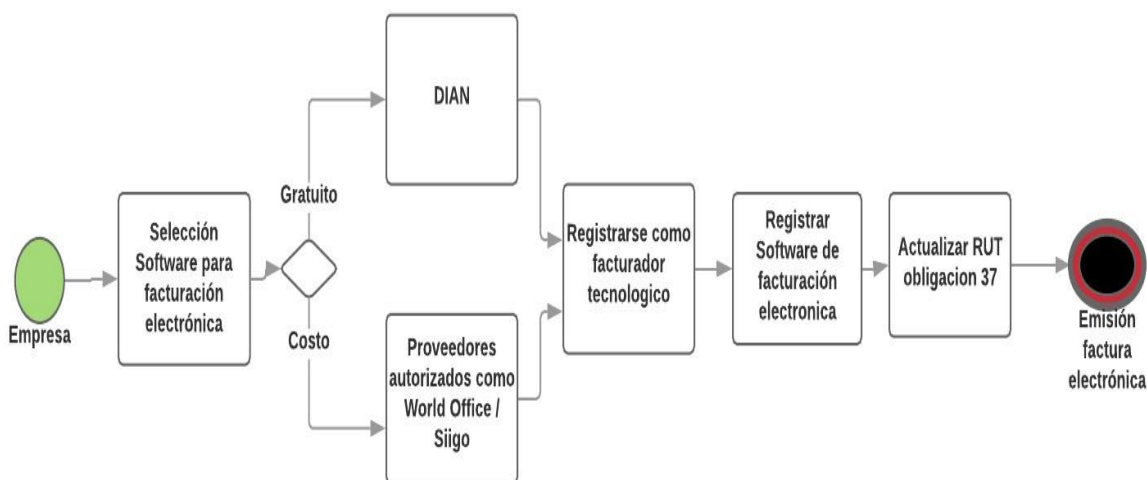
Empresa

Selección Software para facturación electrónica

Gratuito

Costo

DIAN

Proveedores autorizados como World Office / Siigo

Registrarse como facturador tecnologico

Registrar Software de facturación electronica

Actualizar RUT obligacion 37

Emisión factura electrónica